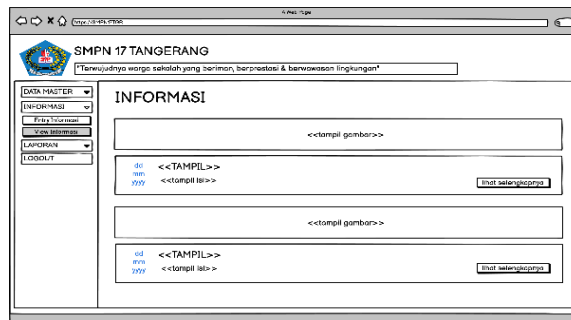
A Web Page

http://SMPN17TGR

SMPN 17 TANGERANG

"Terwujudnya warga sekolah yang beriman, berprestasi & berwawasan lingkungan"

DATA MASTER
INFORMASI
Entry Informasi
View Informasi
LAPORAN
LOGOUT

INFORMASI

<<tampil gambar>>

dd
mm
yyyy

<<TAMPIL>>
<<tampil isi>>

lihat selengkapnya

<<tampil gambar>>

dd
mm
yyyy

<<TAMPIL>>
<<tampil isi>>

lihat selengkapnya